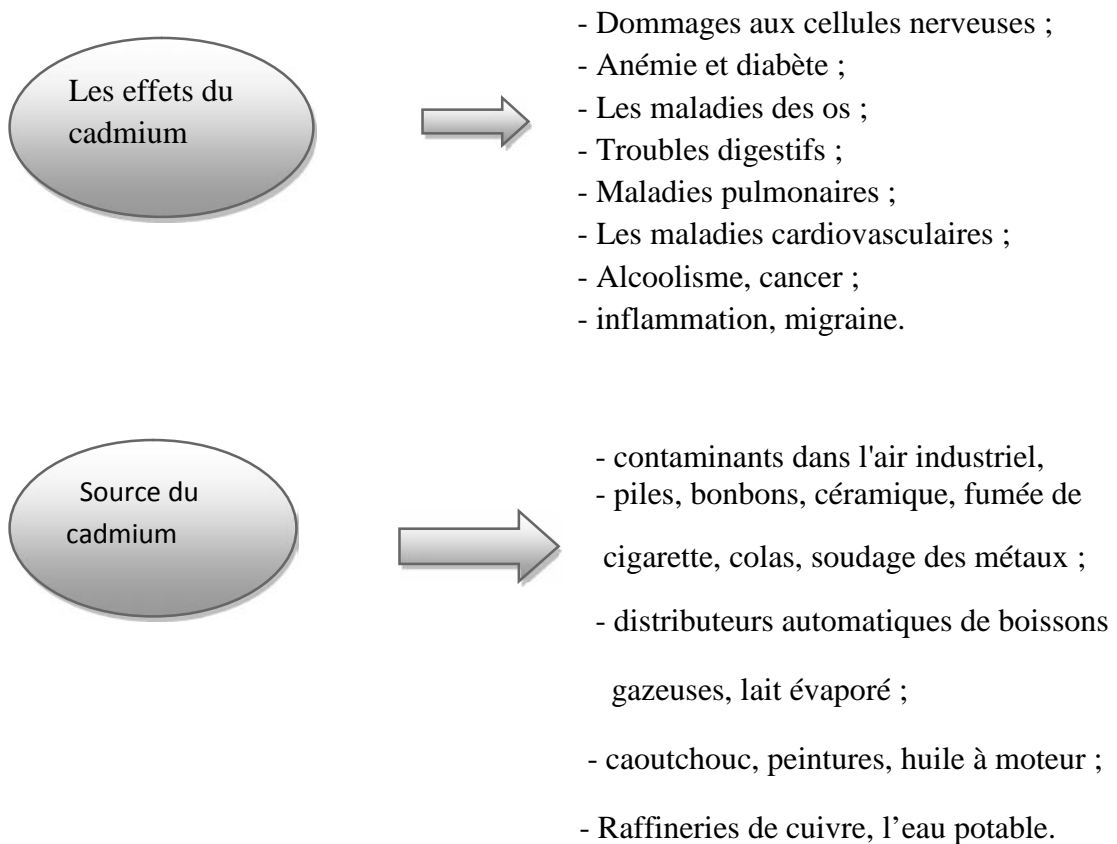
Les effets du cadmium

- Dommages aux cellules nerveuses ;
- Anémie et diabète ;
- Les maladies des os ;
- Troubles digestifs ;
- Maladies pulmonaires ;
- Les maladies cardiovasculaires ;
- Alcoolisme, cancer ;
- inflammation, migraine.

Source du cadmium

- contaminants dans l'air industriel,
- piles, bonbons, céramique, fumée de cigarette, colas, soudage des métaux ;
- distributeurs automatiques de boissons gazeuses, lait évaporé ;
- caoutchouc, peintures, huile à moteur ;
- Raffineries de cuivre, l'eau potable.